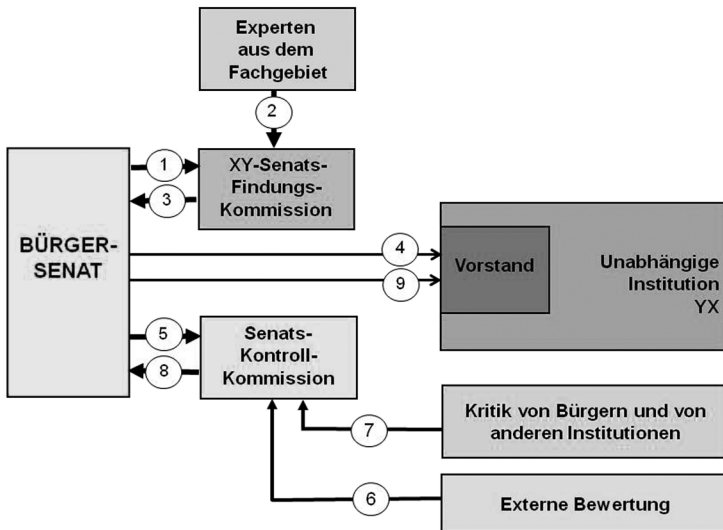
Experten aus dem Fachgebiet

2

1

3

XY-Senats-Findungs-Kommission

BÜRGER-SENAT

4

9

Vorstand

Unabhängige Institution YX

5

8

Senats-Kontroll-Kommission

7

Kritik von Bürgern und von anderen Institutionen

6

Externe Bewertung